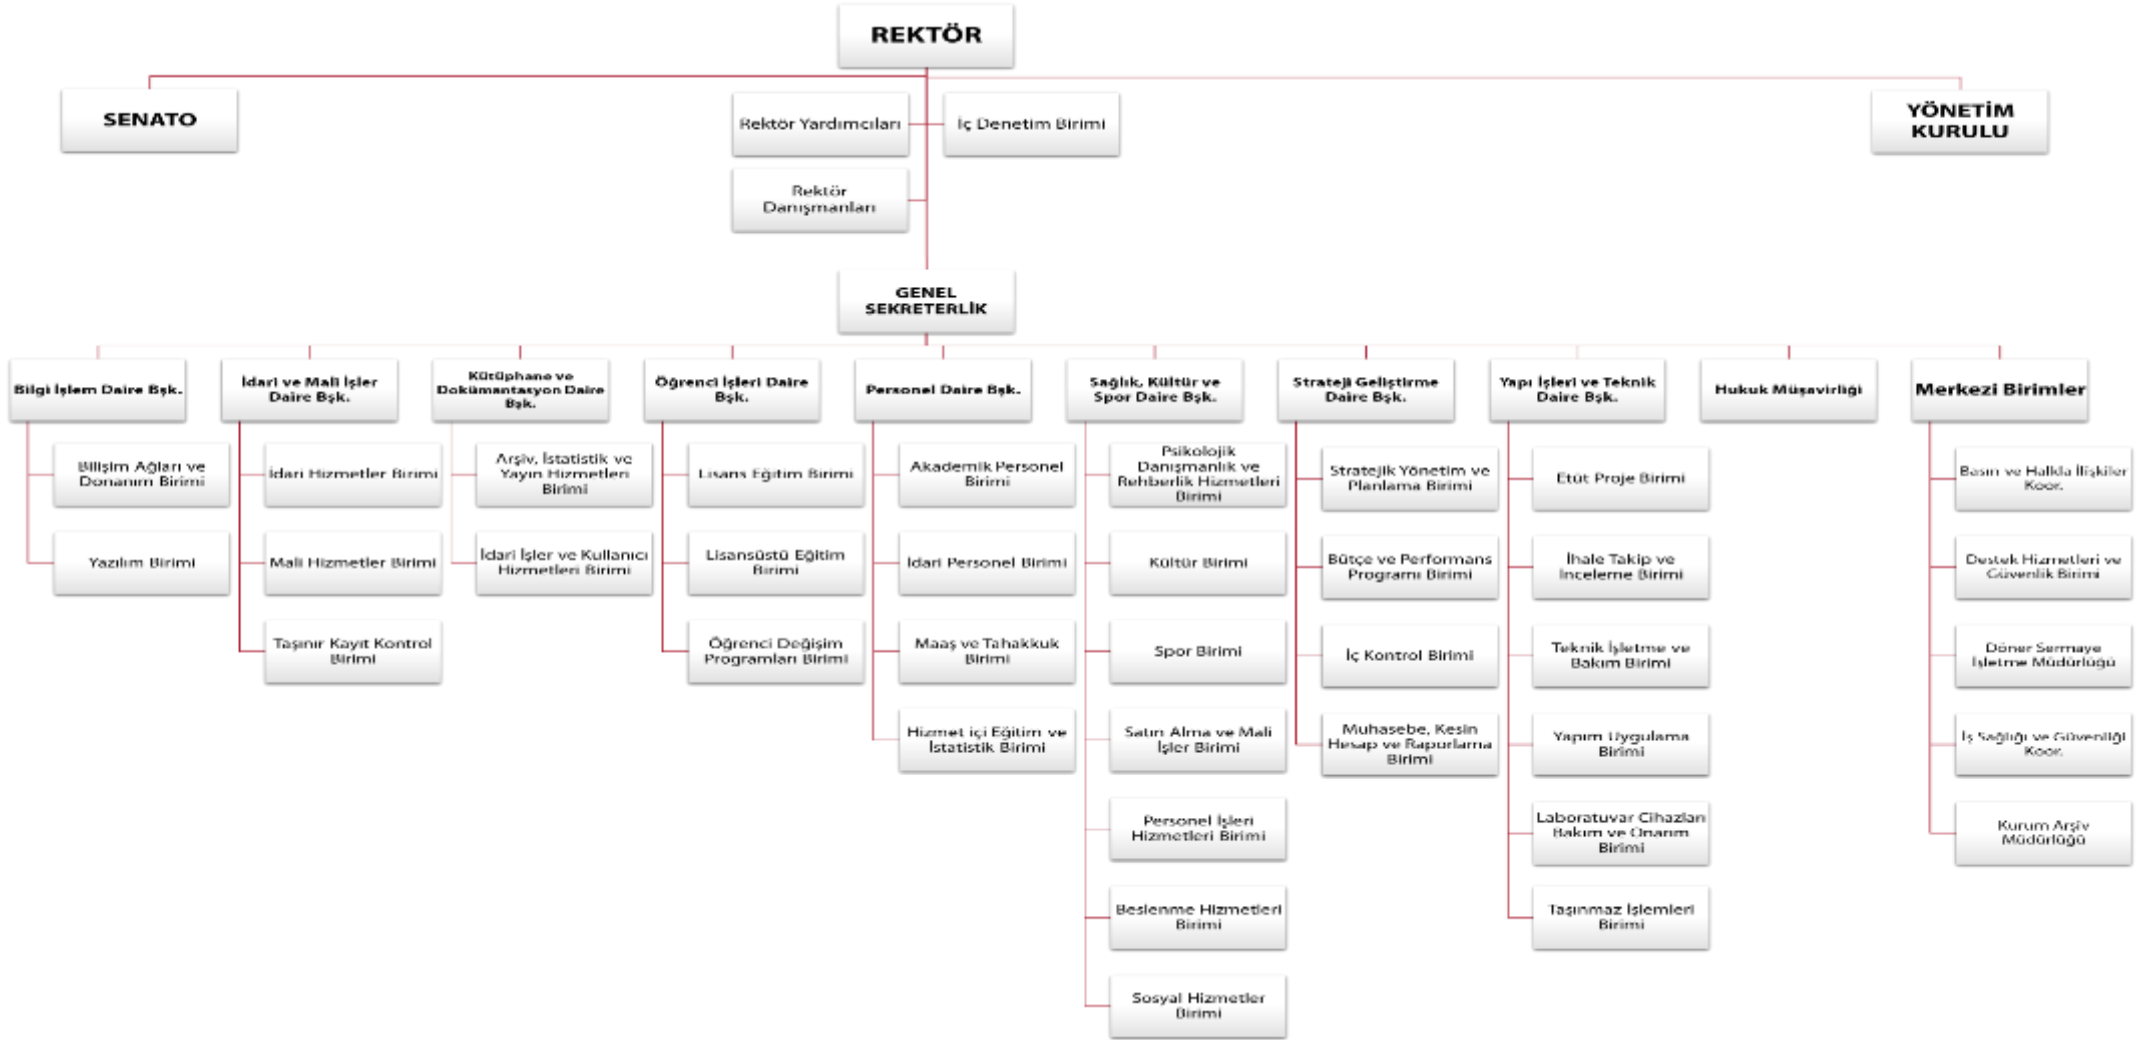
REKTÖR

SENATO

Rektör Yardımcıları

İç Denetim Birimi

YÖNETİM KURULU

Rektör Danışmanları

GENEL SEKRETERLİK

Bilgi İşlem Daire Bşk.

Bilişim Ağları ve Donanım Birimi

Yazılım Birimi

İdari ve Mali İşler Daire Bşk.

İdari Hizmetler Birimi

Mali Hizmetler Birimi

Taşınır Kayıt Kontrol Birimi

Kütüphane ve Dokümantasyon Daire Bşk.

Arşiv, İstatistik ve Yayın Hizmetleri Birimi

İdari İşler ve Kullanıcı Hizmetleri Birimi

Öğrenci İşleri Daire Bşk.

Lisans Eğitim Birimi

Lisansüstü Eğitim Birimi

Öğrenci Değişim Programları Birimi

Personel Daire Bşk.

Akademik Personel Birimi

İdari Personel Birimi

Maaş ve Tahakkuk Birimi

Hizmet içi Eğitim ve İstatistik Birimi

Sağlık, Kültür ve Spor Daire Bşk.

Psikolojik Danışmanlık ve Rehberlik Hizmetleri Birimi

Kültür Birimi

Spor Birimi

Satın Alma ve Mali İşler Birimi

Personel İşleri Hizmetleri Birimi

Beslenme Hizmetleri Birimi

Sosyal Hizmetler Birimi

Strateji Geliştirme Daire Bşk.

Stratejik Yönetim ve Planlama Birimi

Bütçe ve Performans Programı Birimi

İç Kontrol Birimi

Muhasebe, Kesin Hesap ve Raporlama Birimi

Yapı İşleri ve Teknik Daire Bşk.

Etüt Proje Birimi

İhale Takip ve İnceleme Birimi

Teknik İşletme ve Bakım Birimi

Yapım Uygulama Birimi

Laboratuvar Cihazları Bakım ve Onarım Birimi

Taşınmaz İşlemleri Birimi

Hukuk Müşavirliği

Merkezi Birimler

Basın ve Halkla İlişkiler Koor.

Destek Hizmetleri ve Güvenlik Birimi

Döner Sermaye İşletme Müdürlüğü

İş Sağlığı ve Güvenliği Koor.

Kurum Arşiv Müdürlüğü